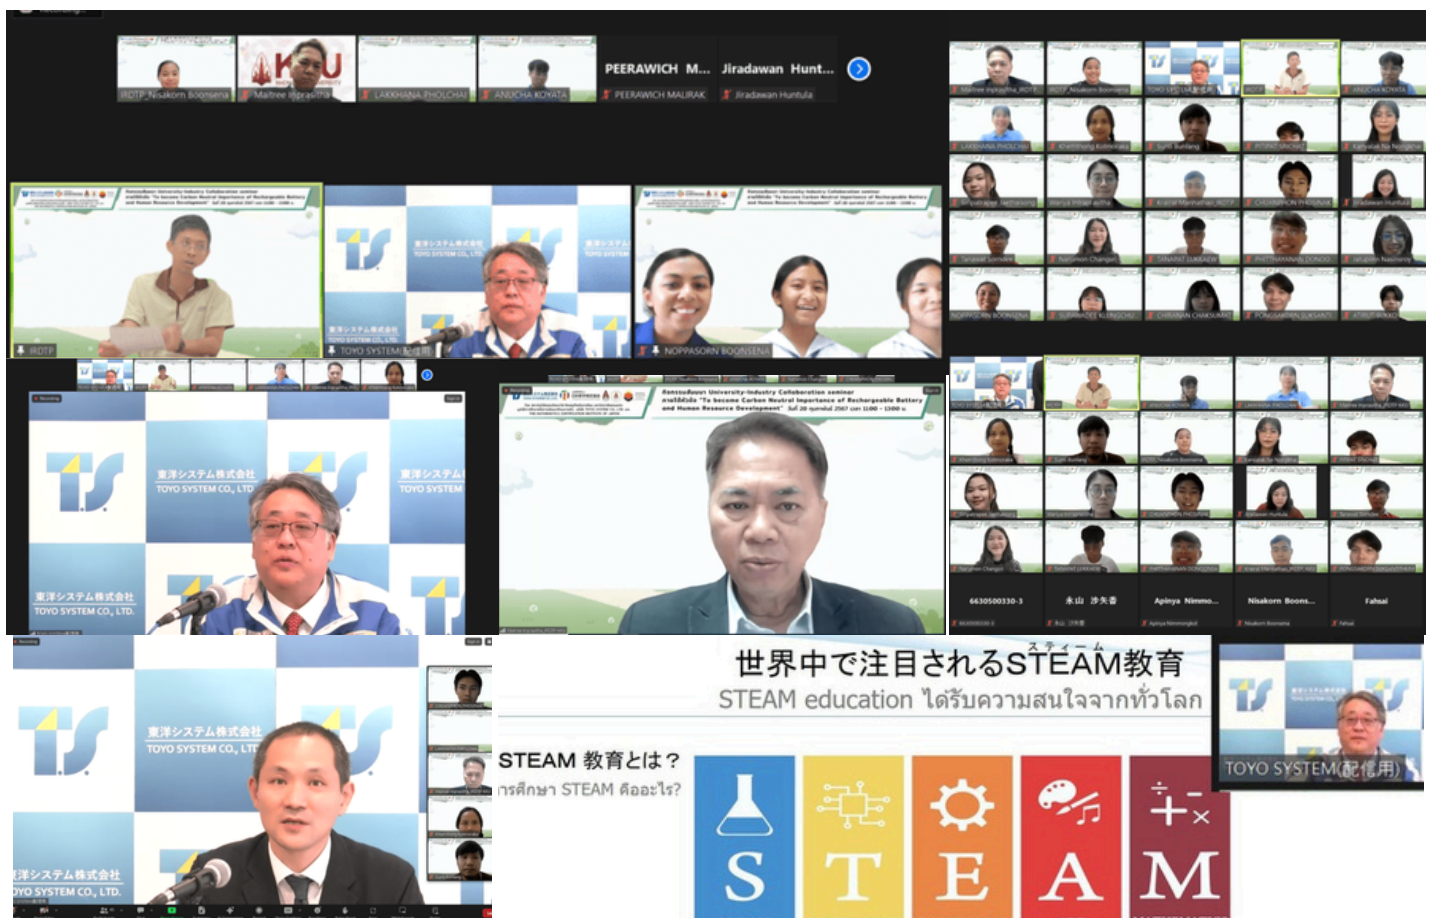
IRDTP_Nisakorn Boonsena
Maitree Inprasitha
LAKKHANA PHOLCHAI
ANUCHA KOYATA
PEERAWICH M...
PEERAWICH MAURAK
Jiradawan Hunt...
Jiradawan Huntula

IRDTP
東洋システム株式会社
TOYO SYSTEM CO., LTD.
TOYO SYSTEM
TOYO SYSTEM(配信用)
NOPPASORN BOONSENA

東洋システム株式会社
TOYO SYSTEM CO., LTD
東洋システム
TOYO SYSTEM
東洋システム株式会社
TOYO SYSTEM CO., LTD.

6630500330-3
永山 沙矢香
Apinya Nimmo...
Nisakorn Boons...
Fahsai

東洋システム株式会社
TOYO SYSTEM CO., LTD
東洋システム株式会社
TOYO SYSTEM CO., LTD.

世界中で注目されるSTEAM教育
STEAM education ได้รับความสนใจจากทั่วโลก
STEAM 教育とは？
การศึกษา STEAM คืออะไร?
S T E A M
TOYO SYSTEM(配信用)